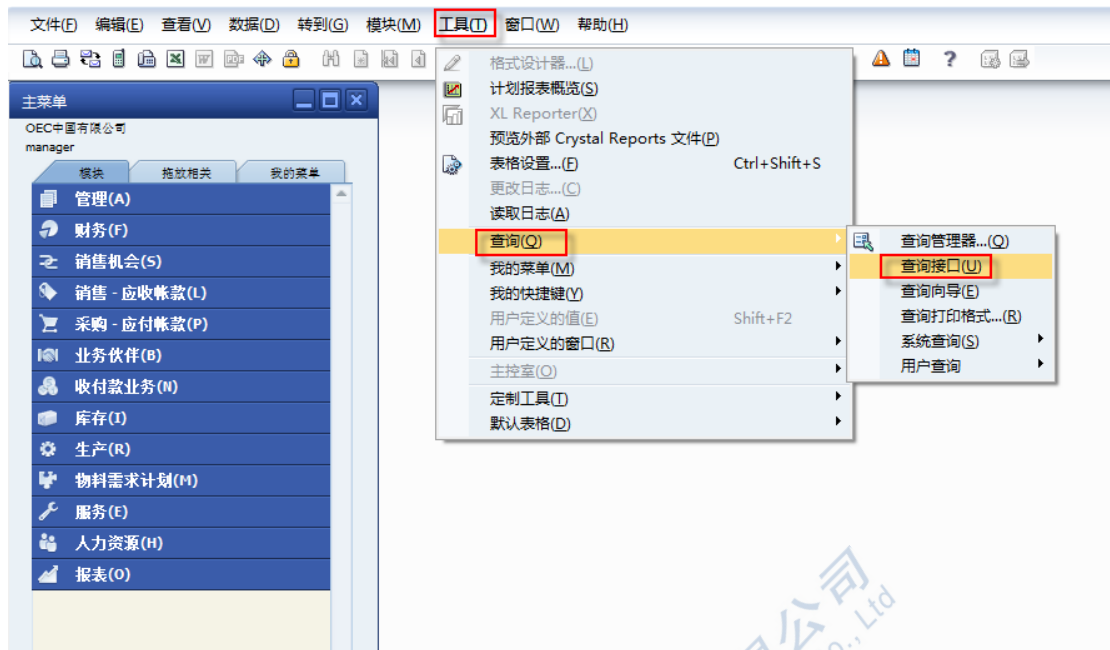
文件(F) 编辑(E) 查看(V) 数据(D) 转到(G) 模块(M) 工具(T) 窗口(W) 帮助(H)

主菜单
OEC中国有限公司
manager
模块 拖放相关 我的菜单
管理(A)
财务(F)
销售机会(S)
销售 - 应收帐款(L)
采购 - 应付帐款(P)
业务伙伴(B)
收付款业务(N)
库存(I)
生产(R)
物料需求计划(M)
服务(E)
人力资源(H)
报表(O)

格式设计器...(L)
计划报表概览(S)
XL Reporter(X)
预览外部 Crystal Reports 文件(P)
表格设置...(F) Ctrl+Shift+S
更改日志...(C)
读取日志(A)
查询(Q)
我的菜单(M)
我的快捷键(Y)
用户定义的值(E) Shift+F2
用户定义的窗口(R)
主控室(O)
定制工具(T)
默认表格(D)

查询管理器...(Q)
查询接口(U)
查询向导(E)
查询打印格式...(R)
系统查询(S)
用户查询

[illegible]公司
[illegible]o., Ltd